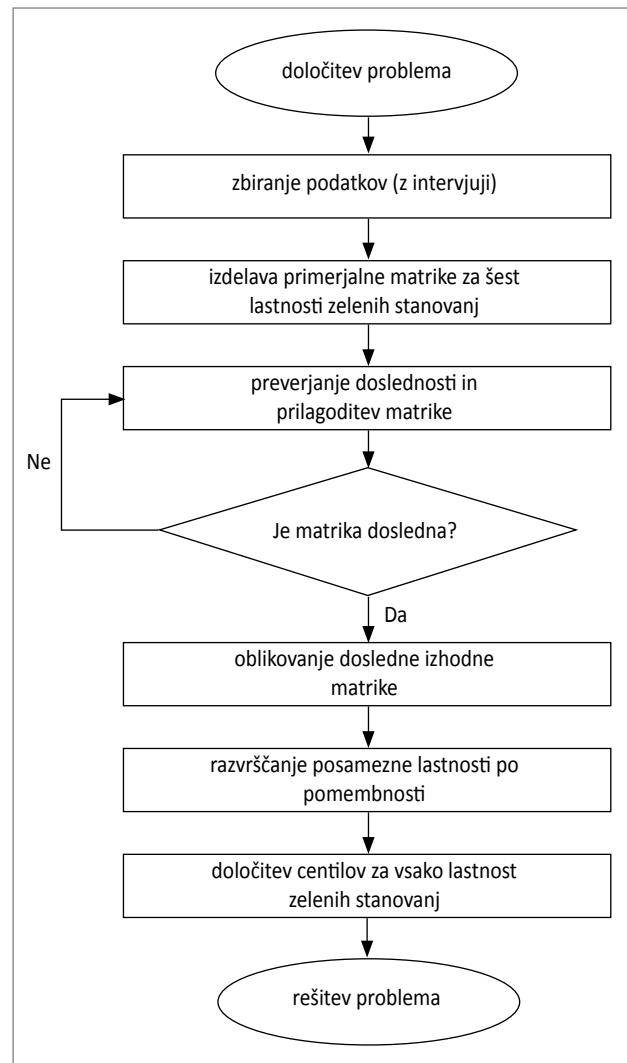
določitev problema

zbiranje podatkov (z intervjuji)

izdelava primerjalne matrike za šest lastnosti zelenih stanovanj

preverjanje doslednosti in prilagoditev matrike

Ne

Je matrika dosledna?

Da

oblikovanje dosledne izhodne matrike

razvrščanje posamezne lastnosti po pomembnosti

določitev centilov za vsako lastnost zelenih stanovanj

rešitev problema